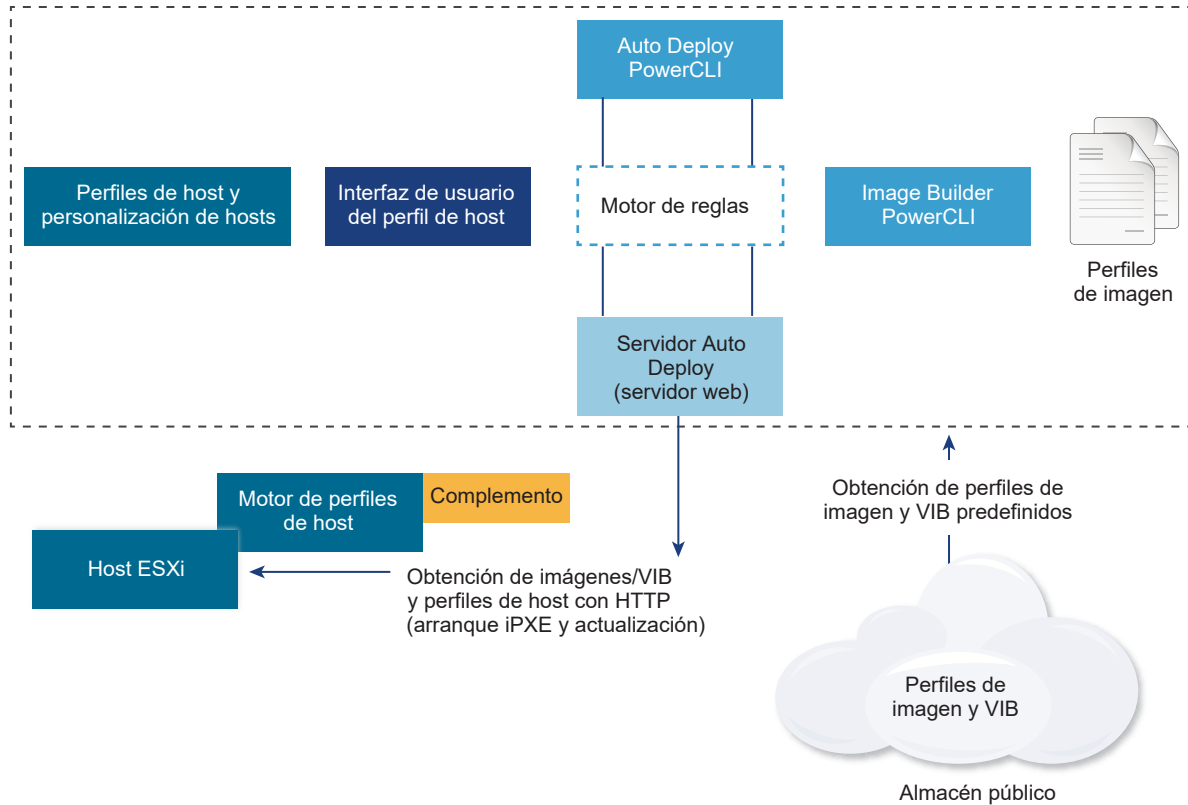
Auto Deploy PowerCLI

Perfiles de host y personalización de hosts

Interfaz de usuario del perfil de host

Motor de reglas

Image Builder PowerCLI

Perfiles de imagen

Servidor Auto Deploy (servidor web)

Motor de perfiles de host

Complemento

Host ESXi

Obtención de imágenes/VIB y perfiles de host con HTTP (arranque iPXE y actualización)

Obtención de perfiles de imagen y VIB predefinidos

Perfiles de imagen y VIB

Almacén público